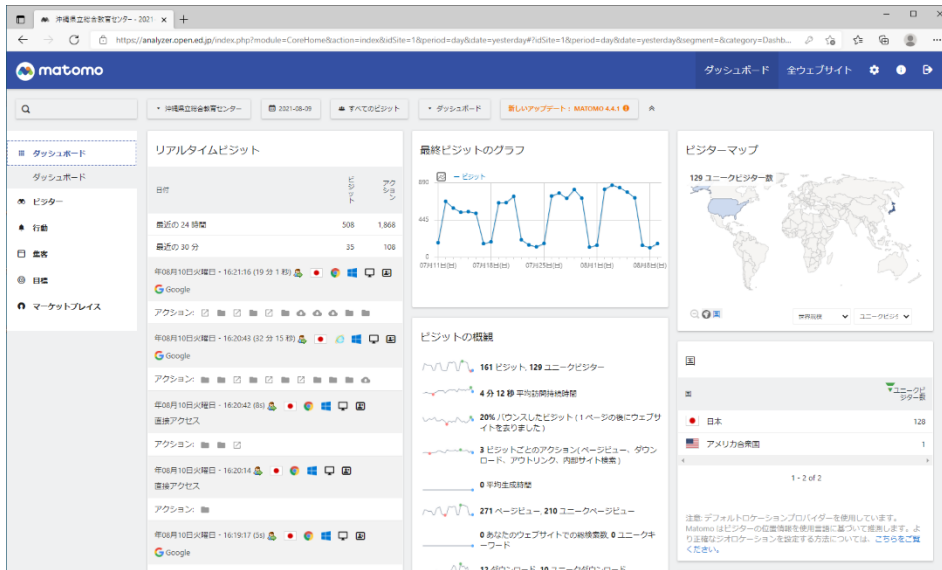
沖縄県立総合教育センター - 2021 ×
https://analyzer.open.ed.jp/index.php?module=CoreHome&action=index&idSite=1&period=day&date=yesterday#?idSite=1&period=day&date=yesterday&segment=&category=Dashb...

matomo
ダッシュボード 全ウェブサイト

沖縄県立総合教育センター | 2021-08-09 | すべてのビジット | ダッシュボード | 新しいアップデート: MATOMO 4.4.1

ダッシュボード
ダッシュボード
ビジター
行動
集客
目標
マーケットプレイス

リアルタイムビジット

| 日付 | ビジット | アクション |
|---|---|---|
| 最近の 24 時間 | 508 | 1,868 |
| 最近の 30 分 | 35 | 108 |

年08月10日火曜日 - 16:21:16 (19 分 1 秒)
Google
アクション:

年08月10日火曜日 - 16:20:43 (32 分 15 秒)
Google
アクション:

年08月10日火曜日 - 16:20:42 (8s)
直接アクセス
アクション:

年08月10日火曜日 - 16:20:14
直接アクセス
アクション:

年08月10日火曜日 - 16:19:17 (3s)
Google

最終ビジットのグラフ
ビジット
890
445
0
07月11日(日) 07月18日(日) 07月25日(日) 08月01日(日) 08月08日(日)

ビジットの概観
161 ビジット, 129 ユニークビジター
4 分 12 秒 平均訪問持続時間
20% バウンスしたビジット (1 ページの後にウェブサイトを去りました)
3 ビジットごとのアクション(ページビュー、ダウンロード、アウトリンク、内部サイト検索)
0 平均生成時間
271 ページビュー, 210 ユニークページビュー
0 あなたのウェブサイトでの総検索数, 0 ユニークキーワード

ビジターマップ
129 ユニークビジター数
世界地図 ユニークビジ

国
| 国 | ユニークビジター数 |
|---|---|
| 日本 | 128 |
| アメリカ合衆国 | 1 |

1 - 2 of 2

注意: デフォルトロケーションプロバイダーを使用しています。Matomo はビジターの位置情報を使用言語に基づいて推測します。より正確なジオロケーションを設定する方法については、こちらをご覧ください。